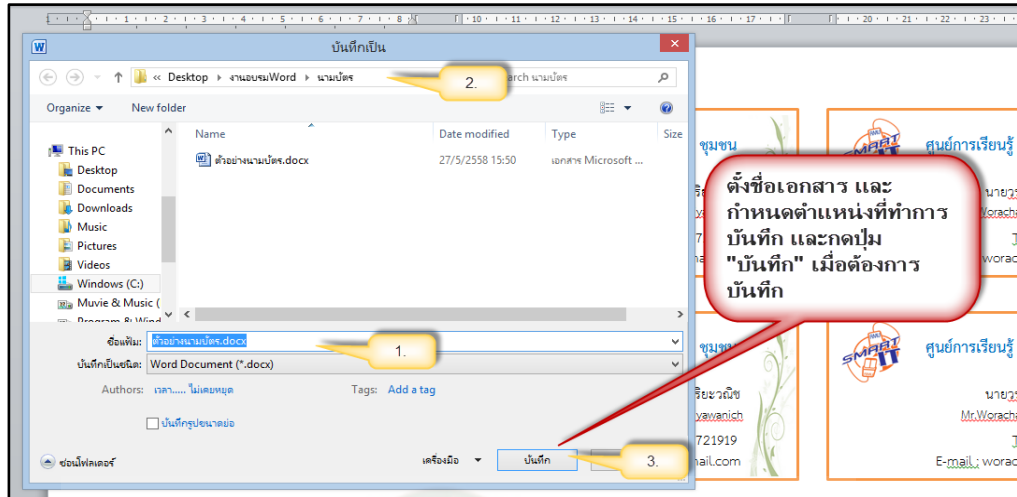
บันทึกเป็น

« Desktop › งานอบรมWord › นามบัตร

2.

Search นามบัตร

Organize ▾ New folder

This PC
Desktop
Documents
Downloads
Music
Pictures
Videos
Windows (C:)
Muvie & Music (
Program & Wind

| Name | Date modified | Type | Size |
|---|---|---|---|
| ตัวอย่างนามบัตร.docx | 27/5/2558 15:50 | เอกสาร Microsoft ... | |

ชื่อแฟ้ม: ตัวอย่างนามบัตร.docx

1.

บันทึกเป็นชนิด: Word Document (*.docx)

Authors: เวลา...... ไม่เคยหยุด Tags: Add a tag

บันทึกรูปขนาดย่อ

ซ่อนโฟลเดอร์ เครื่องมือ ▾ บันทึก

3.

ตั้งชื่อเอกสาร และ กำหนดตำแหน่งที่ทำการบันทึก และกดปุ่ม "บันทึก" เมื่อต้องการบันทึก

ชุมชน
ศูนย์การเรียนรู้
SMART IT
นายวร
Woracha
woracl
ชุมชน
ศูนย์การเรียนรู้
SMART IT
ริยะวณิช
นายวร
yawanich
Mr.Woracha
721919
nail.com
E-mail : worac